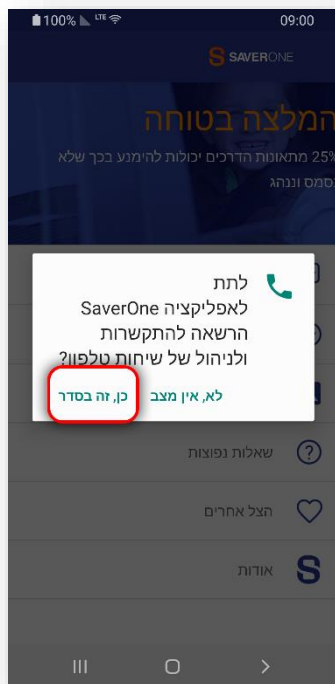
100% LTE 09:00

SAVERONE

המלצה בטוחה

25% מתאונות הדרכים יכולות להימנע בכך שלא
סמס וננהג

לתת לאפליקציה SaverOne הרשאה להתקשרות ולניהול של שיחות טלפון?

לא, אין מצב
כן, זה בסדר

שאלות נפוצות

הצל אחרים

אודות